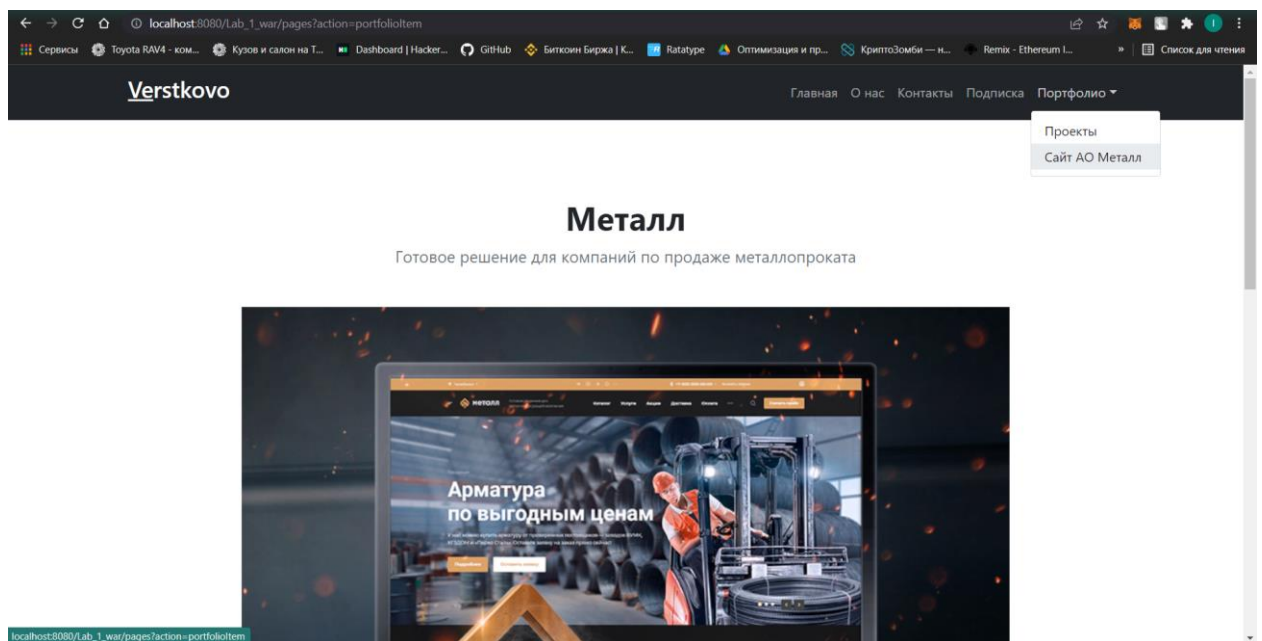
localhost:8080/Lab_1_war/pages?action=portfolioItem

Сервисы Toyota RAV4 - ком... Кузов и салон на Т... Dashboard | Hacker... GitHub Биткоин Биржа | К... Ratatype Оптимизация и пр... КриптоЗомби — н... Remix - Ethereum I... » Список для чтения

Verstkovo

Главная О нас Контакты Подписка Портфолио

Проекты
Сайт АО Металл

Металл

Готовое решение для компаний по продаже металлопроката

Металл

Арматура по выгодным ценам

localhost:8080/Lab_1_war/pages?action=portfolioItem